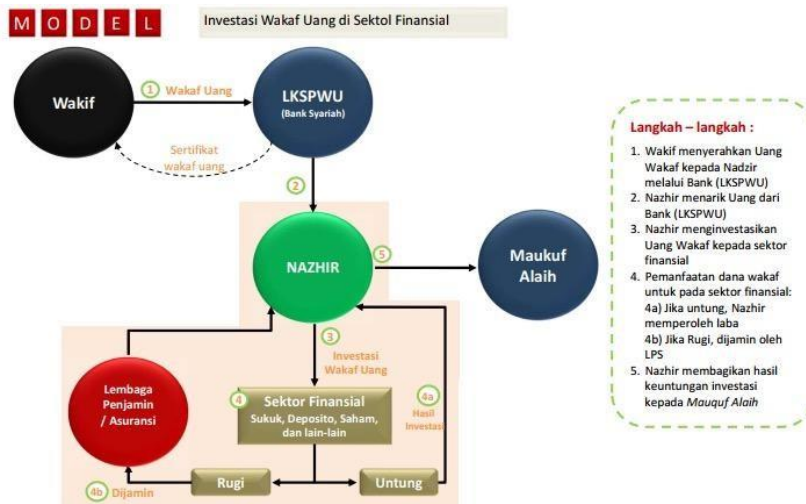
M O D E L

Investasi Wakaf Uang di Sektol Finansial

Wakif

1 Wakaf Uang

LKSPWU
(Bank Syariah)

Sertifikat wakaf uang

2

NAZHIR

5

Maukuf Alaih

3

Investasi Wakaf Uang

Lembaga Penjamin / Asuransi

4 Sektor Finansial
Sukuk, Deposito, Saham, dan lain-lain

4a
Hasil Investasi

Rugi

Untung

4b Dijamin

Langkah – langkah :

1. Wakif menyerahkan Uang Wakaf kepada Nadzir melalui Bank (LKSPWU)
2. Nazhir menarik Uang dari Bank (LKSPWU)
3. Nazhir menginvestasikan Uang Wakaf kepada sektor finansial
4. Pemanfaatan dana wakaf untuk pada sektor finansial:
4a) Jika untung, Nazhir memperoleh laba
4b) Jika Rugi, dijamin oleh LPS
5. Nazhir membagikan hasil keuntungan investasi kepada Mauquf Alaih